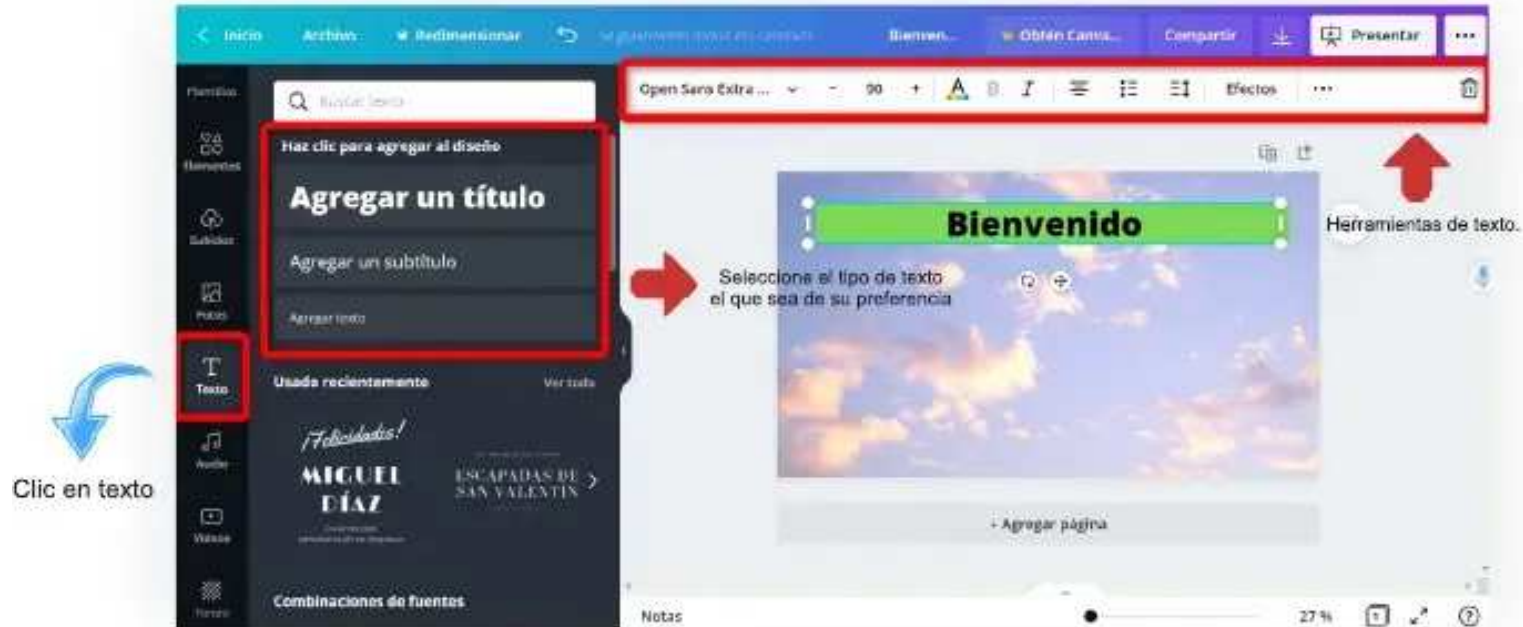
< Inicio Archivo Redimensionar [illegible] Bienven... Obtén Canva... Compartir Presentar ...

Plantillas
Elementos
Subidos
Fotos
Texto
Audio
Videos
Fondo

Buscar texto

Haz clic para agregar al diseño

Agregar un título

Agregar un subtítulo

Agregar texto

Usado recientemente Ver todo

¡Felicidades!
MIGUEL DÍAZ

ESCAPADAS DE SAN VALENTIN

Combinaciones de fuentes

Open Sans Extra ... - 90 + A B I Efectos ...

Bienvenido

Seleccione el tipo de texto el que sea de su preferencia

Herramientas de texto.

+ Agregar página

Notas 27 % ?

Clic en texto